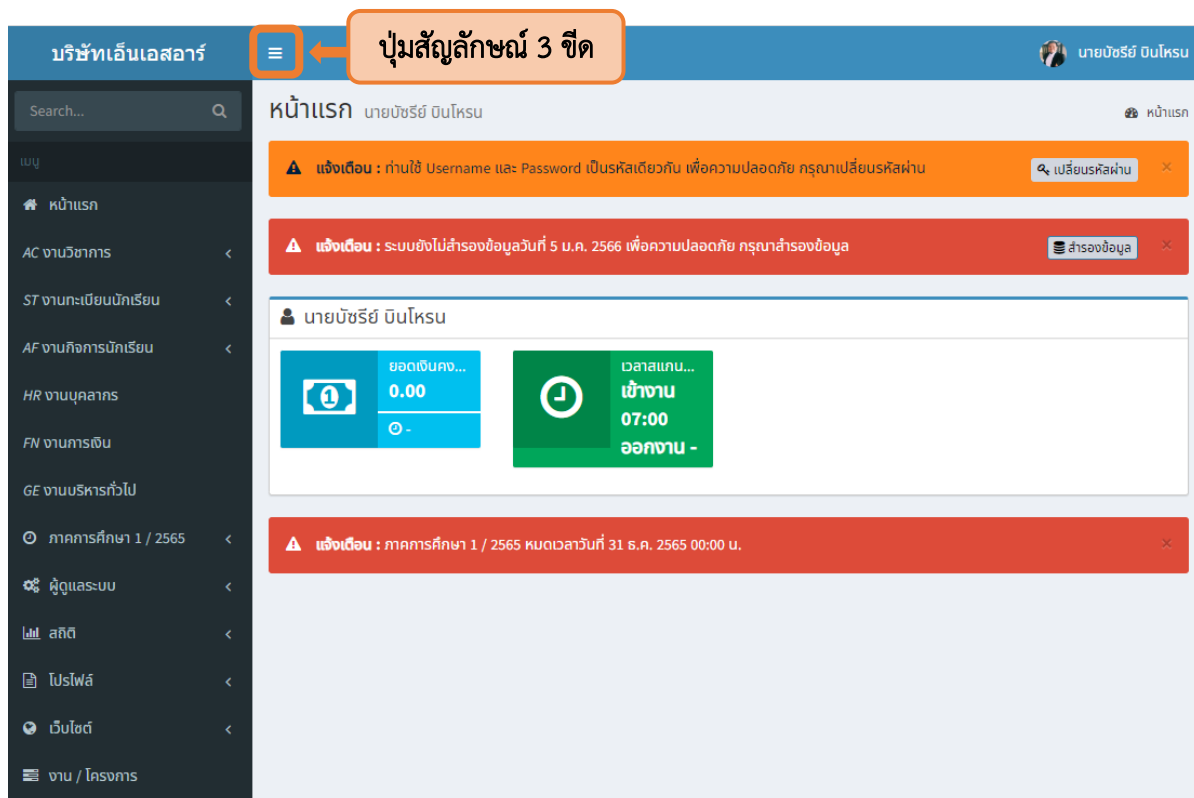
บริษัทเอ็นเอสอาร์

ปุ่มสัญลักษณ์ 3 ขีด

นายบัชรีย์ บินโหรน

Search...

เมนู

หน้าแรก

AC งานวิชาการ

ST งานทะเบียนนักเรียน

AF งานกิจการนักเรียน

HR งานบุคลากร

FN งานการเงิน

GE งานบริหารทั่วไป

ภาคการศึกษา 1 / 2565

ผู้ดูแลระบบ

สถิติ

โปรไฟล์

เว็บไซต์

งาน / โครงการ

หน้าแรก นายบัชรีย์ บินโหรน

หน้าแรก

แจ้งเตือน : ท่านใช้ Username และ Password เป็นรหัสเดียวกัน เพื่อความปลอดภัย กรุณาเปลี่ยนรหัสผ่าน

เปลี่ยนรหัสผ่าน

×

แจ้งเตือน : ระบบยังไม่สำรองข้อมูลวันที่ 5 ม.ค. 2566 เพื่อความปลอดภัย กรุณาสำรองข้อมูล

สำรองข้อมูล

×

นายบัชรีย์ บินโหรน

ยอดเงินคง...

0.00

-

เวลาสแกน...

เข้างาน

07:00

ออกงาน -

แจ้งเตือน : ภาคการศึกษา 1 / 2565 หมดเวลาวันที่ 31 ธ.ค. 2565 00:00 น.

×